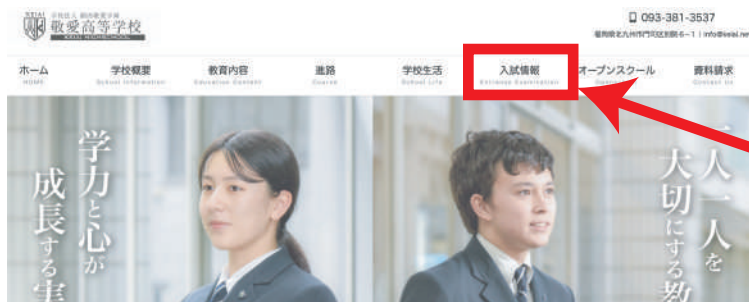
KEIAI
学校法人 敬愛教育学園
敬愛高等学校
KEIAI HIGH SCHOOL

093-381-3537
福岡県北九州市門司区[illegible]6-1 | info@keiai.ne

ホーム
HOME
学校概要
School Information
教育内容
Education Content
進路
Course
学校生活
School Life
入試情報
Entrance Examination
オープンスクール
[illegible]
資料請求
Contact Us

学力と心が成長する実
一人一人を大切にする教